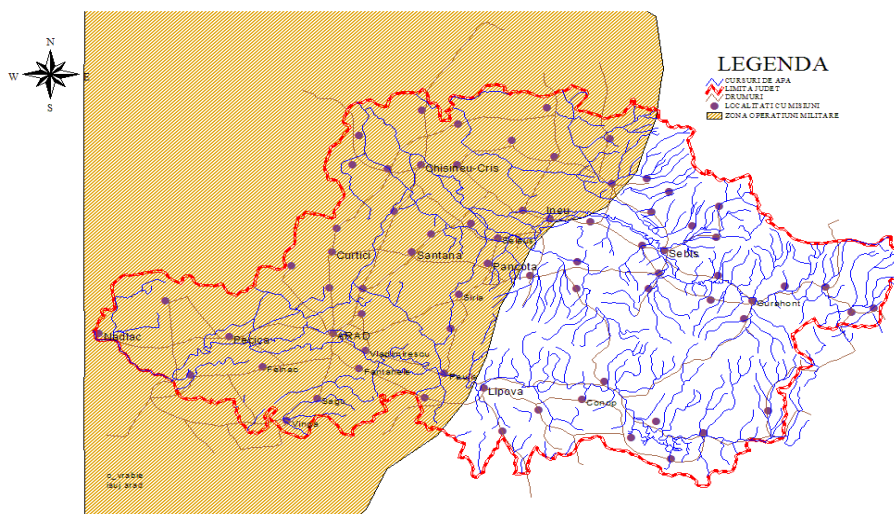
N
W
E
S

LEGENDA
CURSURI DE APA
LIMITA JUDET
DRUMURI
LOCALITATI CU MISIUNI
ZONA OPERATIUNI MILITARE

Chisineu-Cris
Ineu
Sebis
Curtici
Santana
Pancota
Siria
Nadlac
Pecica
ARAD
Vladimirescu
Fantanele
Felnac
Sagu
Vinga
Paulis
Lipova
Conop
Gurahont

c_vrabie
isuj arad